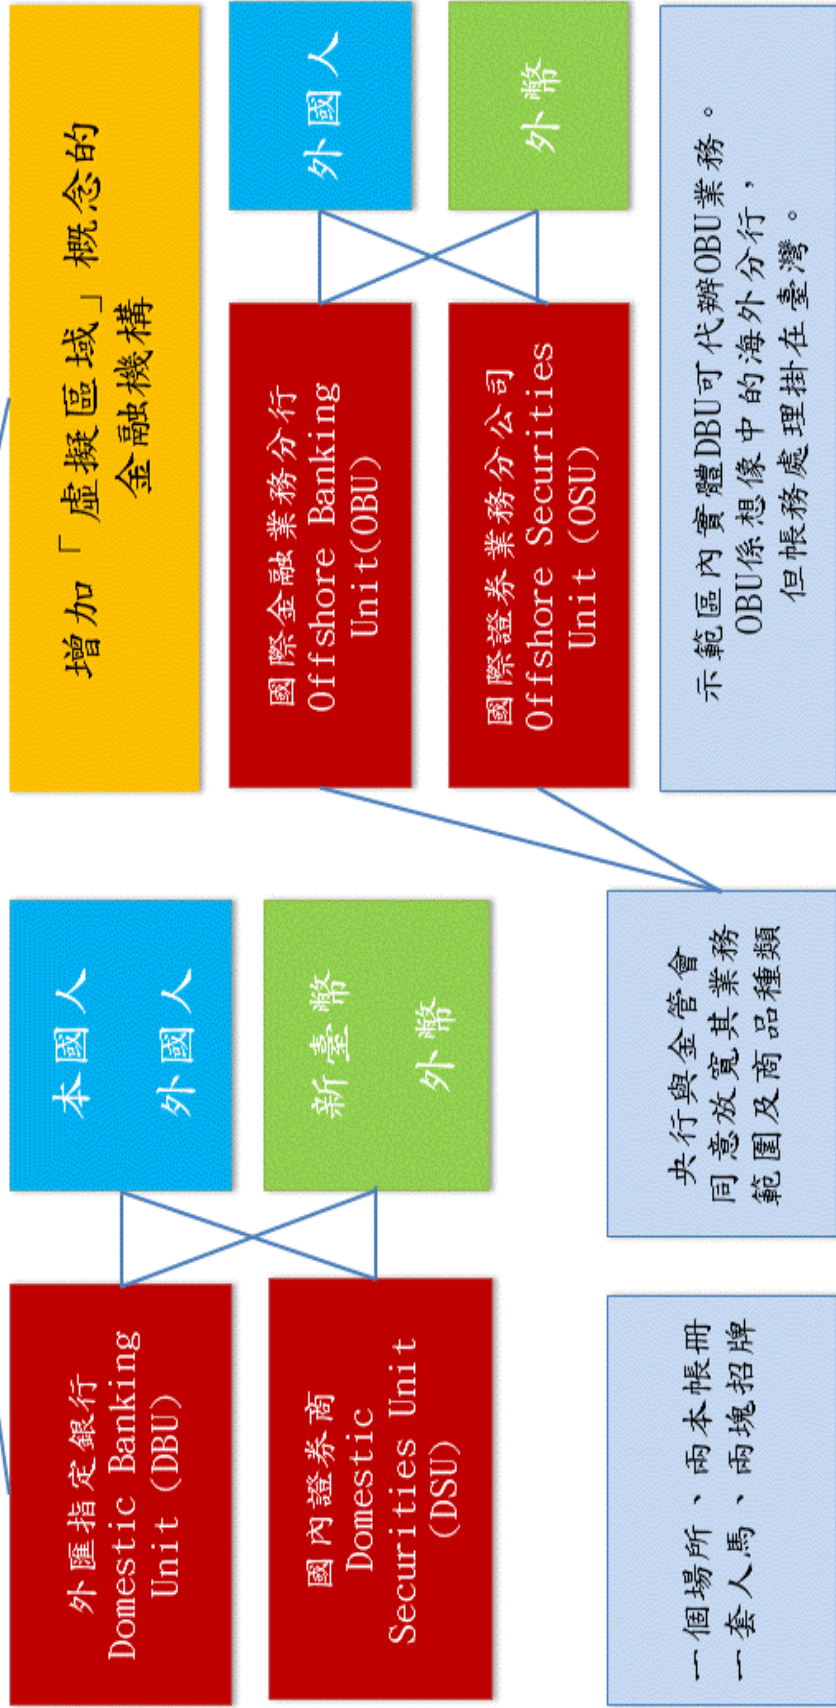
增加「虛擬區域」概念的金融機構

外國人

外幣

國際金融業務分行 Offshore Banking Unit(OBU)

國際證券業務分公司 Offshore Securities Unit (OSU)

示範區內實體DBU可代辦OBU業務。OBU係想像中的海外分行，但帳務處理掛在臺灣。

本國人
外國人

新臺幣
外幣

外匯指定銀行 Domestic Banking Unit (DBU)

國內證券商 Domestic Securities Unit (DSU)

央行與金管會同意放寬其業務範圍及商品種類

一個場所、兩本帳冊
一套人馬、兩塊招牌